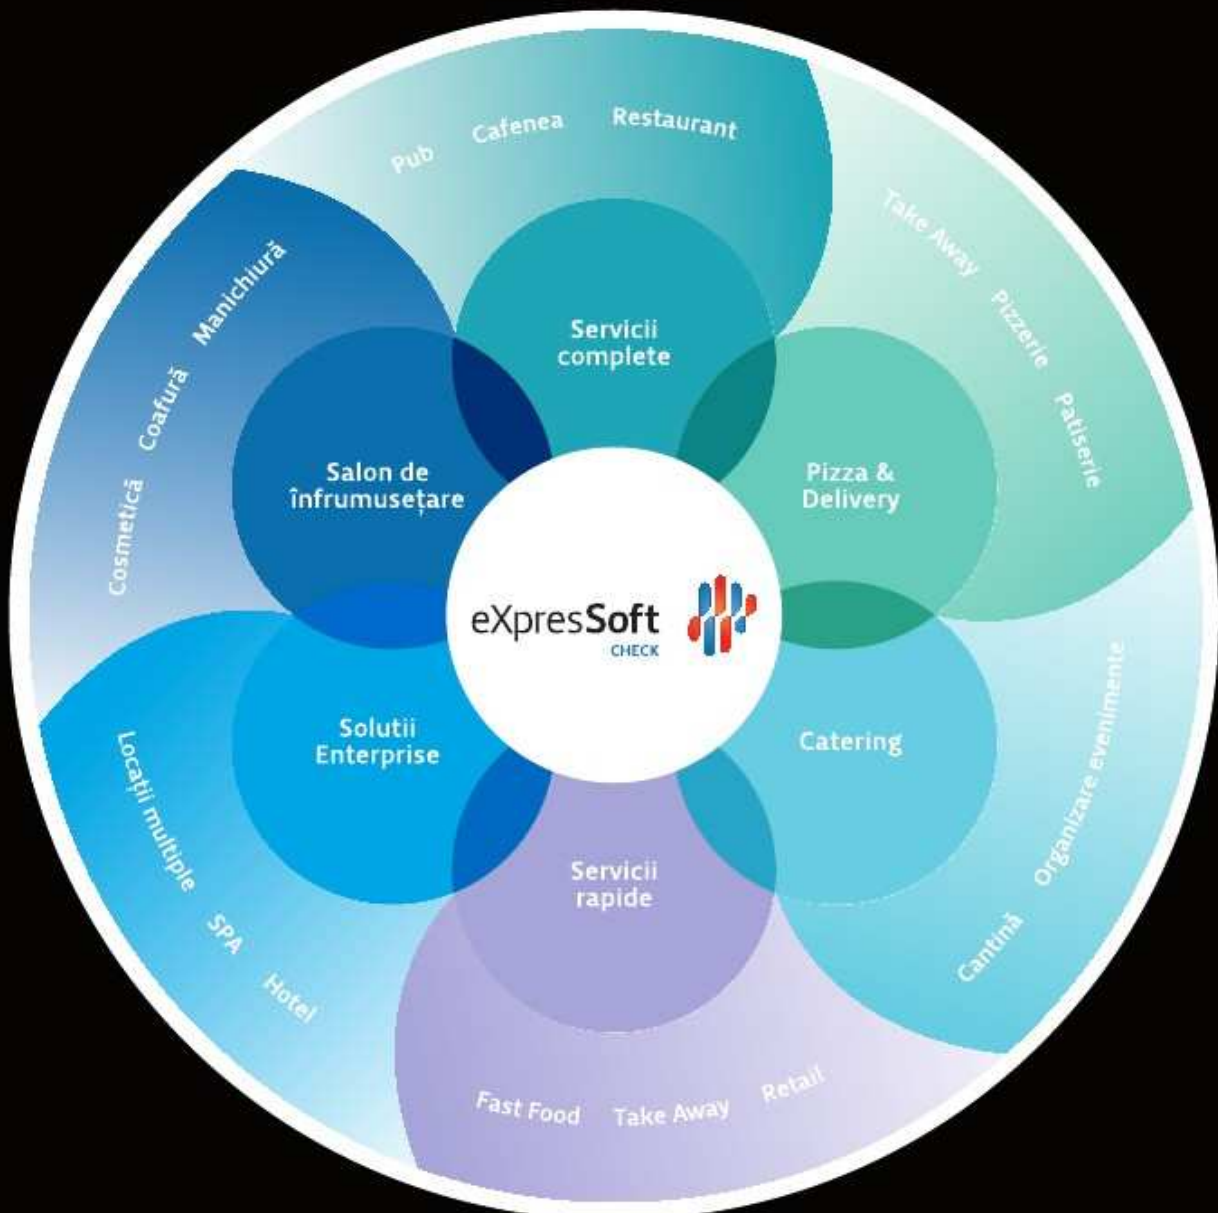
Pub Cafenea Restaurant

Servicii complete

Take Away Pizzerie Patiserie

Pizza & Delivery

Manichiură Coafură Cosmetică

Salon de înfrumusețare

eXpresSoft
CHECK

Solutii Enterprise

Catering

Organizare evenimente Cantină

Locații multiple SPA Hotel

Servicii rapide

Fast Food Take Away Retail